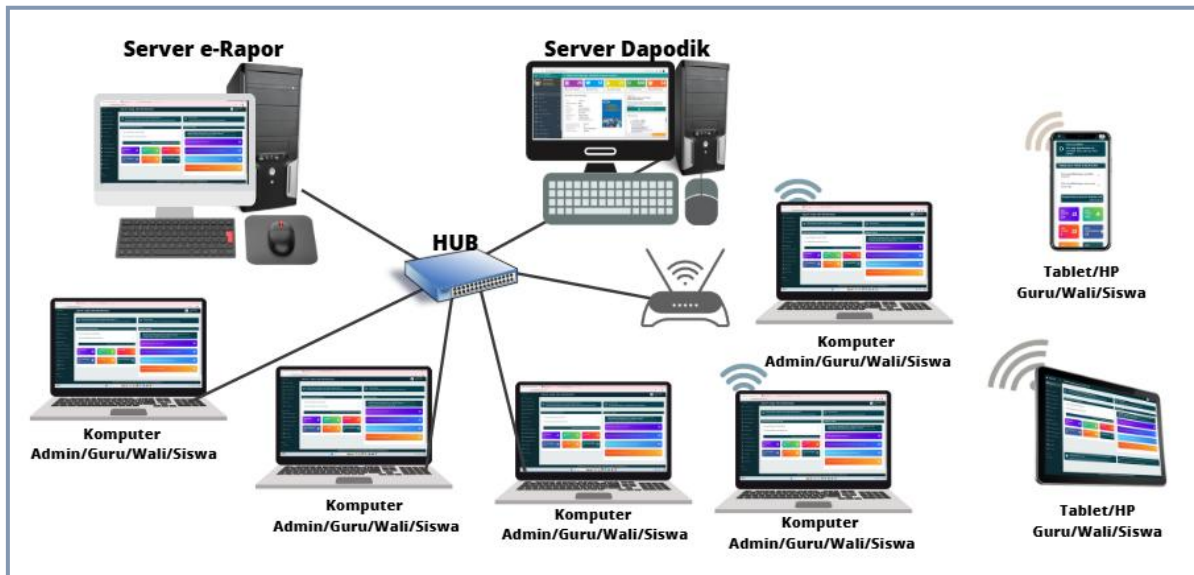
Server e-Rapor

Server Dapodik

HUB

Tablet/HP
Guru/Wali/Siswa

Komputer
Admin/Guru/Wali/Siswa

Komputer
Admin/Guru/Wali/Siswa

Komputer
Admin/Guru/Wali/Siswa

Komputer
Admin/Guru/Wali/Siswa

Komputer
Admin/Guru/Wali/Siswa

Tablet/HP
Guru/Wali/Siswa